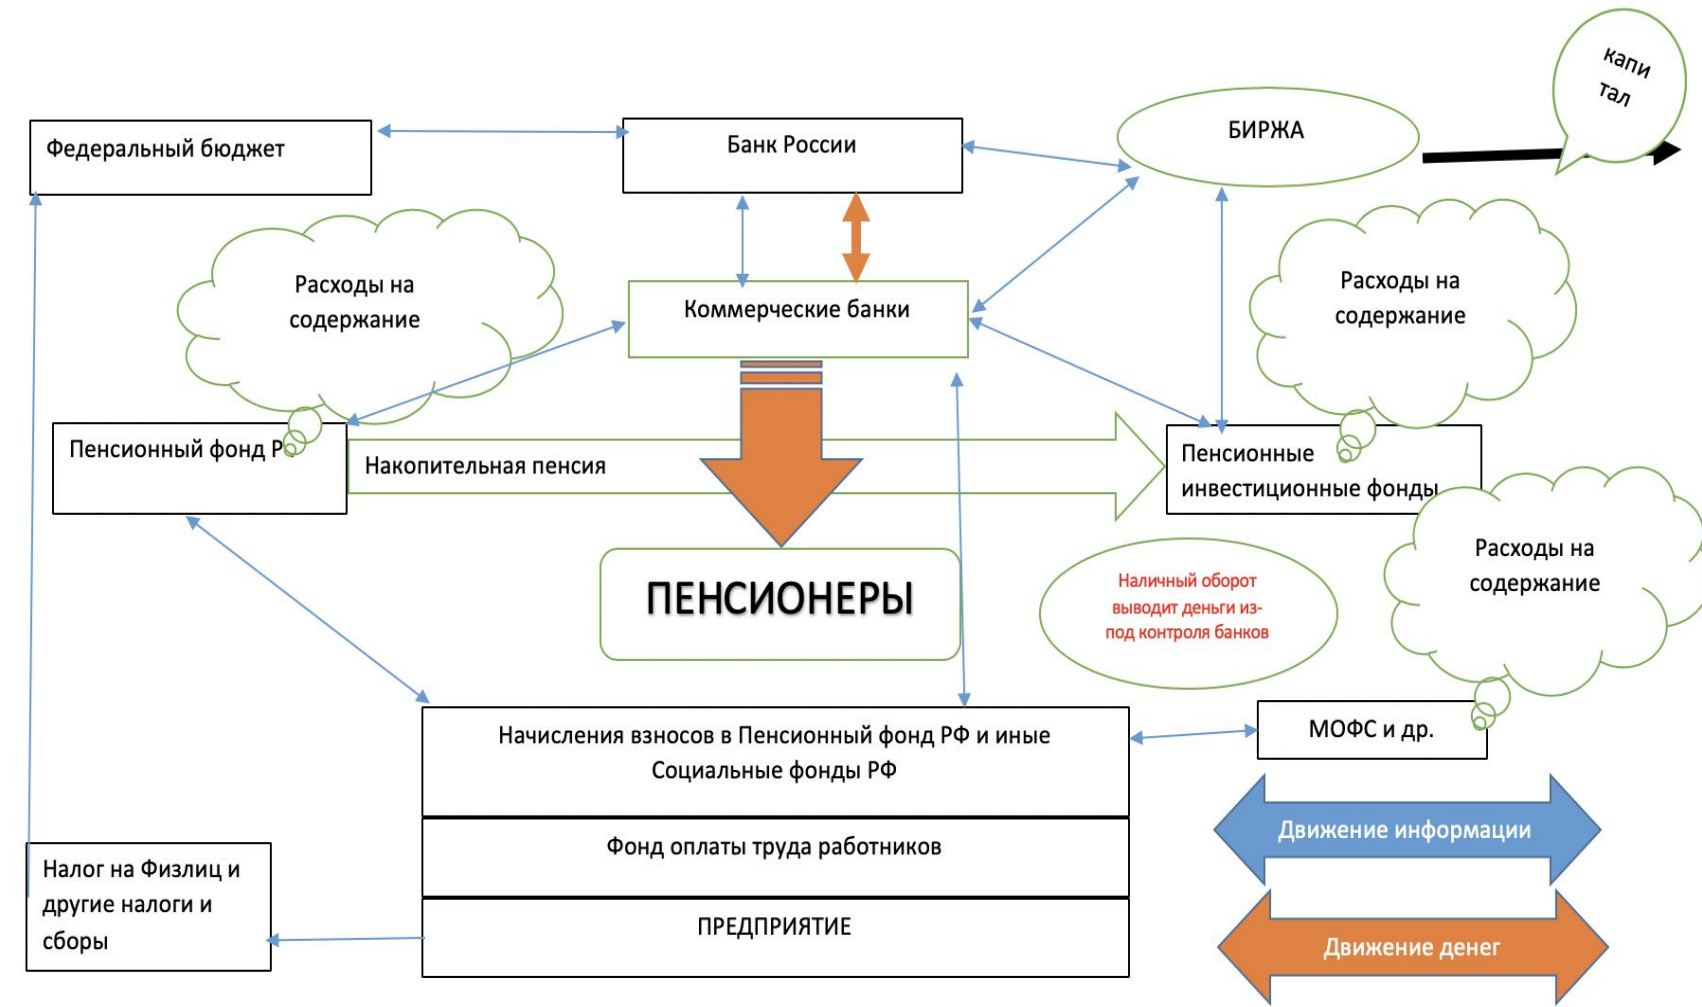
капитал

Федеральный бюджет

Банк России

БИРЖА

Расходы на содержание

Коммерческие банки

Расходы на содержание

Пенсионный фонд РФ

Накопительная пенсия

Пенсионные инвестиционные фонды

Расходы на содержание

ПЕНСИОНЕРЫ

Наличный оборот выводит деньги из-под контроля банков

Начисления взносов в Пенсионный фонд РФ и иные Социальные фонды РФ

МОФС и др.

Фонд оплаты труда работников

Движение информации

Налог на Физлиц и другие налоги и сборы

ПРЕДПРИЯТИЕ

Движение денег